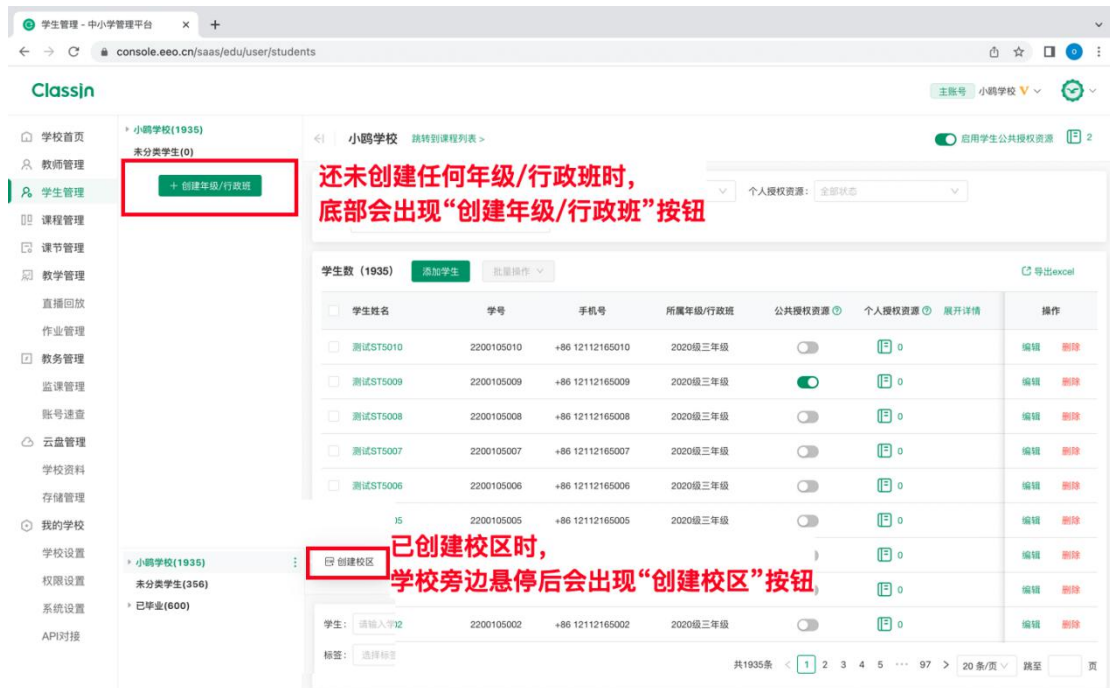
学生管理 - 中小学管理平台 × +

console.eeo.cn/saas/edu/user/students

ClassIn

主账号 小鸥学校 V

学校首页
教师管理
学生管理
课程管理
课节管理
教学管理
直播回放
作业管理
教务管理
监课管理
账号速查
云盘管理
学校资料
存储管理
我的学校
学校设置
权限设置
系统设置
API对接

小鸥学校(1935)
未分类学生(0)
+ 创建年级/行政班

还未创建任何年级/行政班时，
底部会出现“创建年级/行政班”按钮

小鸥学校 跳转到课程列表 >

启用学生公共授权资源 2

个人授权资源： 全部状态

学生数（1935） 添加学生 批量操作 导出excel

| 学生姓名 | 学号 | 手机号 | 所属年级/行政班 | 公共授权资源 | 个人授权资源 展开详情 | 操作 |
|---|---|---|---|---|---|---|
| 测试ST5010 | 2200105010 | +86 12112165010 | 2020级三年级 | | 0 | 编辑 删除 |
| 测试ST5009 | 2200105009 | +86 12112165009 | 2020级三年级 | | 0 | 编辑 删除 |
| 测试ST5008 | 2200105008 | +86 12112165008 | 2020级三年级 | | 0 | 编辑 删除 |
| 测试ST5007 | 2200105007 | +86 12112165007 | 2020级三年级 | | 0 | 编辑 删除 |
| 测试ST5006 | 2200105006 | +86 12112165006 | 2020级三年级 | | 0 | 编辑 删除 |
| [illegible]05 | 2200105005 | +86 12112165005 | 2020级三年级 | | 0 | 编辑 删除 |
| | | | | | 0 | 编辑 删除 |
| | | | | | 0 | 编辑 删除 |
| | 2200105002 | +86 12112165002 | 2020级三年级 | | 0 | 编辑 删除 |

小鸥学校(1935)
未分类学生(356)
已毕业(600)

创建校区

已创建校区时，
学校旁边悬停后会出现“创建校区”按钮

学生： 请输入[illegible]
标签： 选择标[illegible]

共1935条 < 1 2 3 4 5 ··· 97 > 20条/页 跳至 页